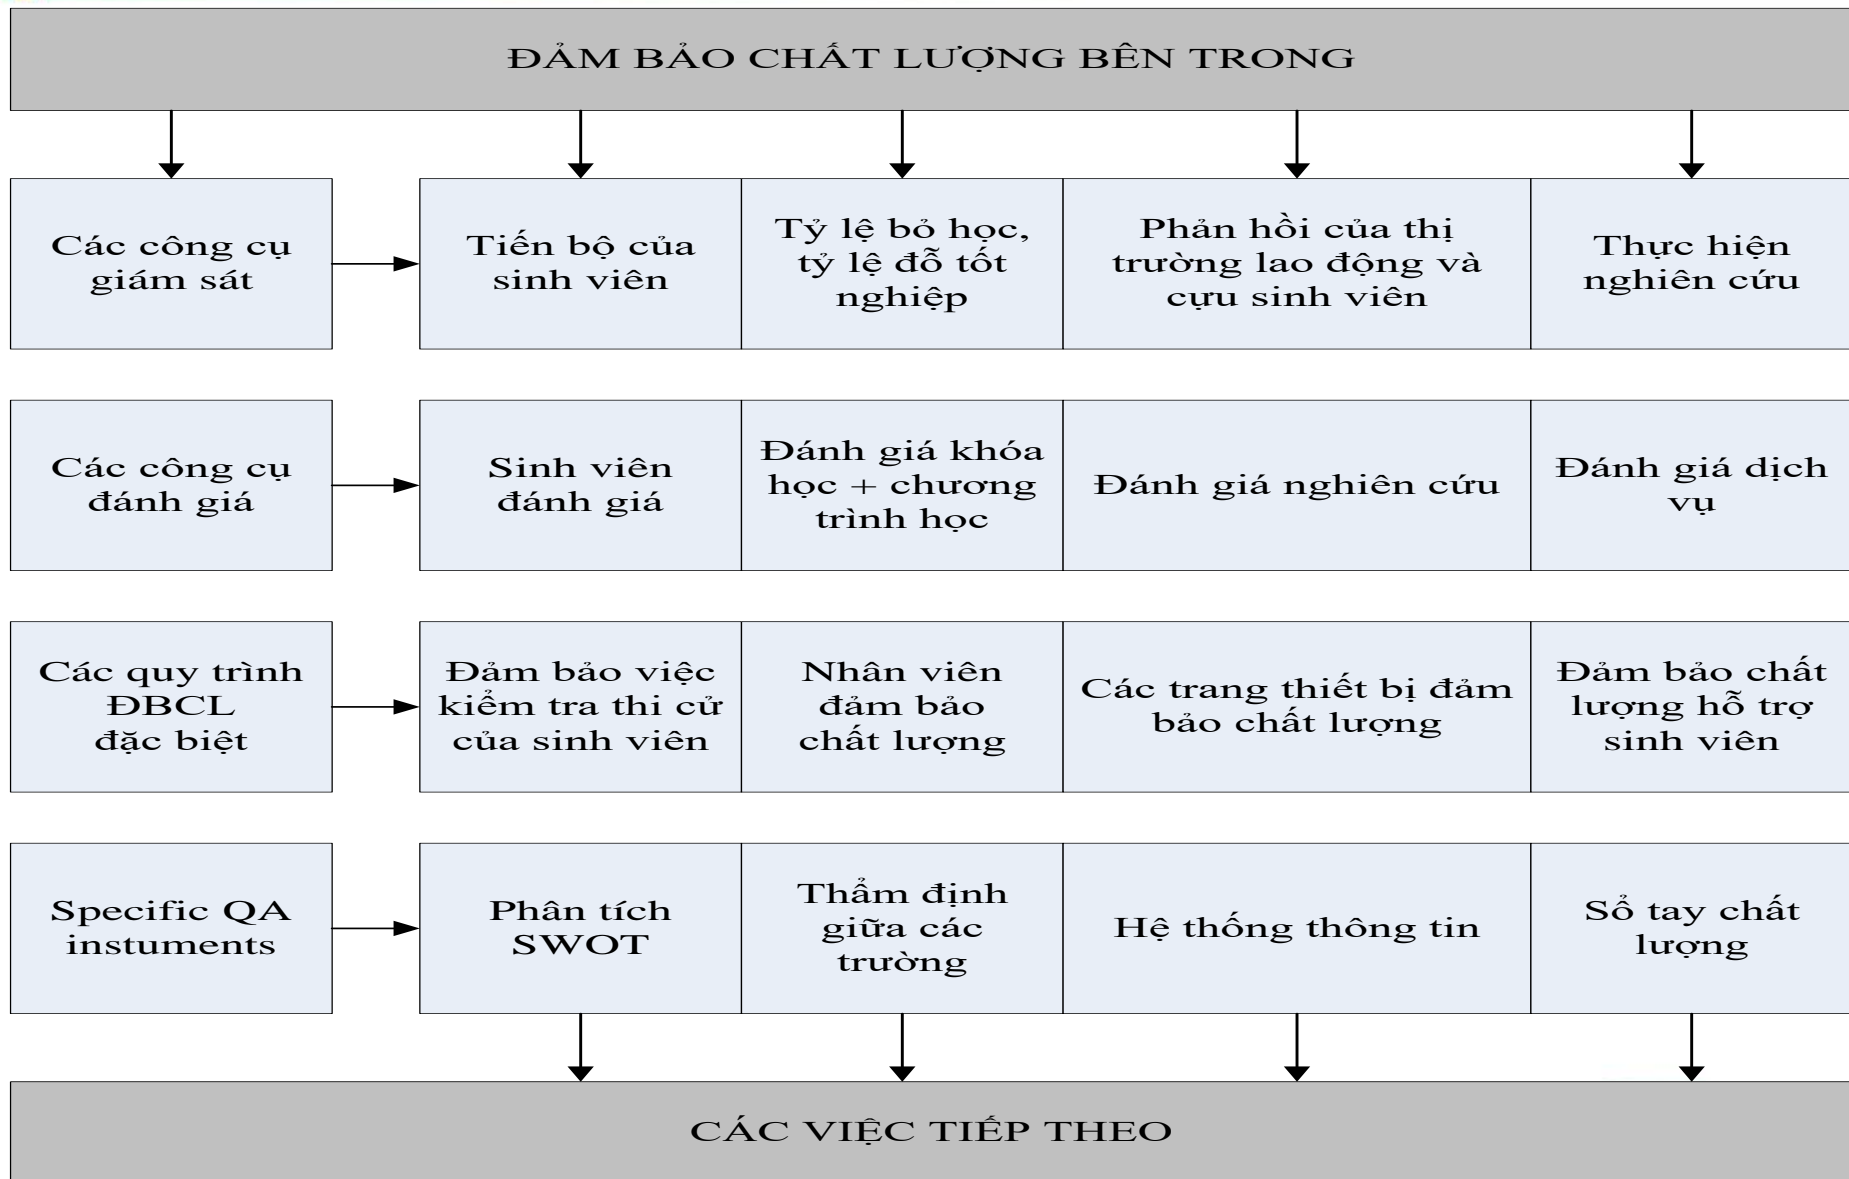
ĐẢM BẢO CHẤT LƯỢNG BÊN TRONG

Các công cụ giám sát

Tiến bộ của sinh viên

Tỷ lệ bỏ học, tỷ lệ đỗ tốt nghiệp

Phản hồi của thị trường lao động và cựu sinh viên

Thực hiện nghiên cứu

Các công cụ đánh giá

Sinh viên đánh giá

Đánh giá khóa học + chương trình học

Đánh giá nghiên cứu

Đánh giá dịch vụ

Các quy trình ĐBCL đặc biệt

Đảm bảo việc kiểm tra thi cử của sinh viên

Nhân viên đảm bảo chất lượng

Các trang thiết bị đảm bảo chất lượng

Đảm bảo chất lượng hỗ trợ sinh viên

Specific QA instuments

Phân tích SWOT

Thẩm định giữa các trường

Hệ thống thông tin

Sổ tay chất lượng

CÁC VIỆC TIẾP THEO